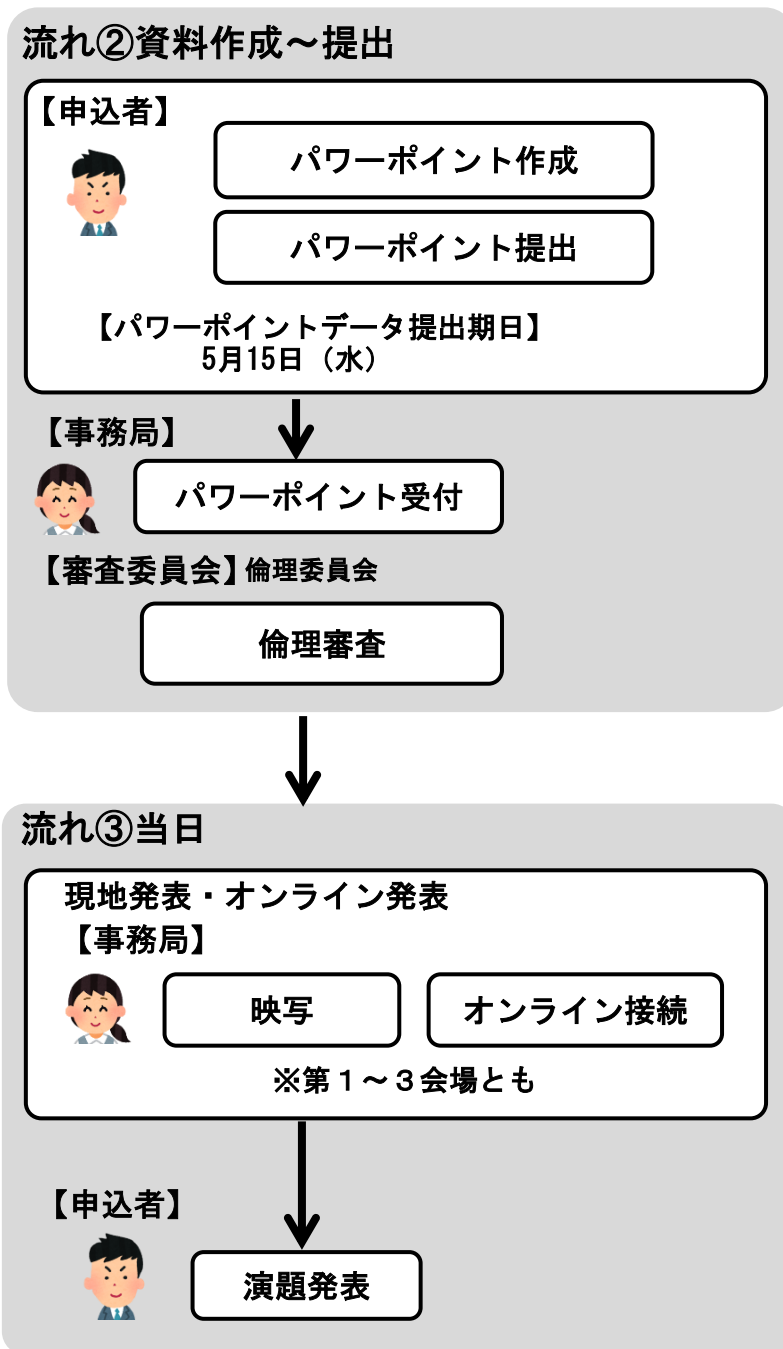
流れ②資料作成～提出

【申込者】

パワーポイント作成

パワーポイント提出

【パワーポイントデータ提出期日】
5月15日（水）

【事務局】

パワーポイント受付

【審査委員会】倫理委員会

倫理審査

流れ③当日

現地発表・オンライン発表
【事務局】

映写

オンライン接続

※第１～３会場とも

【申込者】

演題発表